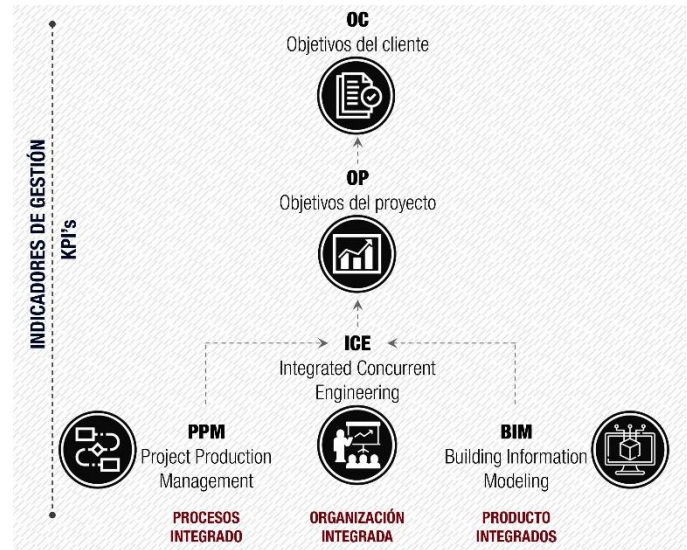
INDICADORES DE GESTIÓN
KPI's

OC
Objetivos del cliente

OP
Objetivos del proyecto

ICE
Integrated Concurrent Engineering

PPM
Project Production Management

BIM
Building Information Modeling

PROCESOS INTEGRADO

ORGANIZACIÓN INTEGRADA

PRODUCTO INTEGRADOS